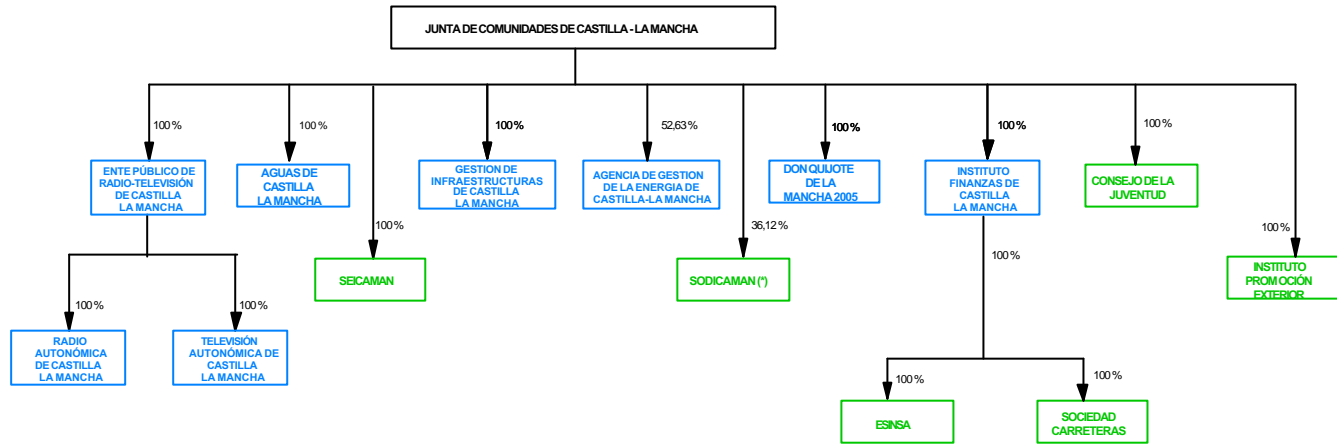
JUNTA DE COMUNIDADES DE CASTILLA - LA MANCHA

100%

ENTE PÚBLICO DE RADIO-TELEVISIÓN DE CASTILLA LA MANCHA

100%

RADIO AUTONÓMICA DE CASTILLA LA MANCHA

100%

TELEVISIÓN AUTONÓMICA DE CASTILLA LA MANCHA

100%

AGUAS DE CASTILLA LA MANCHA

100%

SEICAMAN

100%

GESTION DE INFRAESTRUCTURAS DE CASTILLA LA MANCHA

52,63%

AGENCIA DE GESTION DE LA ENERGIA DE CASTILLA-LA MANCHA

36,12%

SODICAMAN (*)

100%

DON QUIJOTE DE LA MANCHA 2005

100%

INSTITUTO FINANZAS DE CASTILLA LA MANCHA

100%

100%

ESINSA

100%

SOCIEDAD CARRETERAS

100%

CONSEJO DE LA JUVENTUD

100%

INSTITUTO PROMOCIÓN EXTERIOR